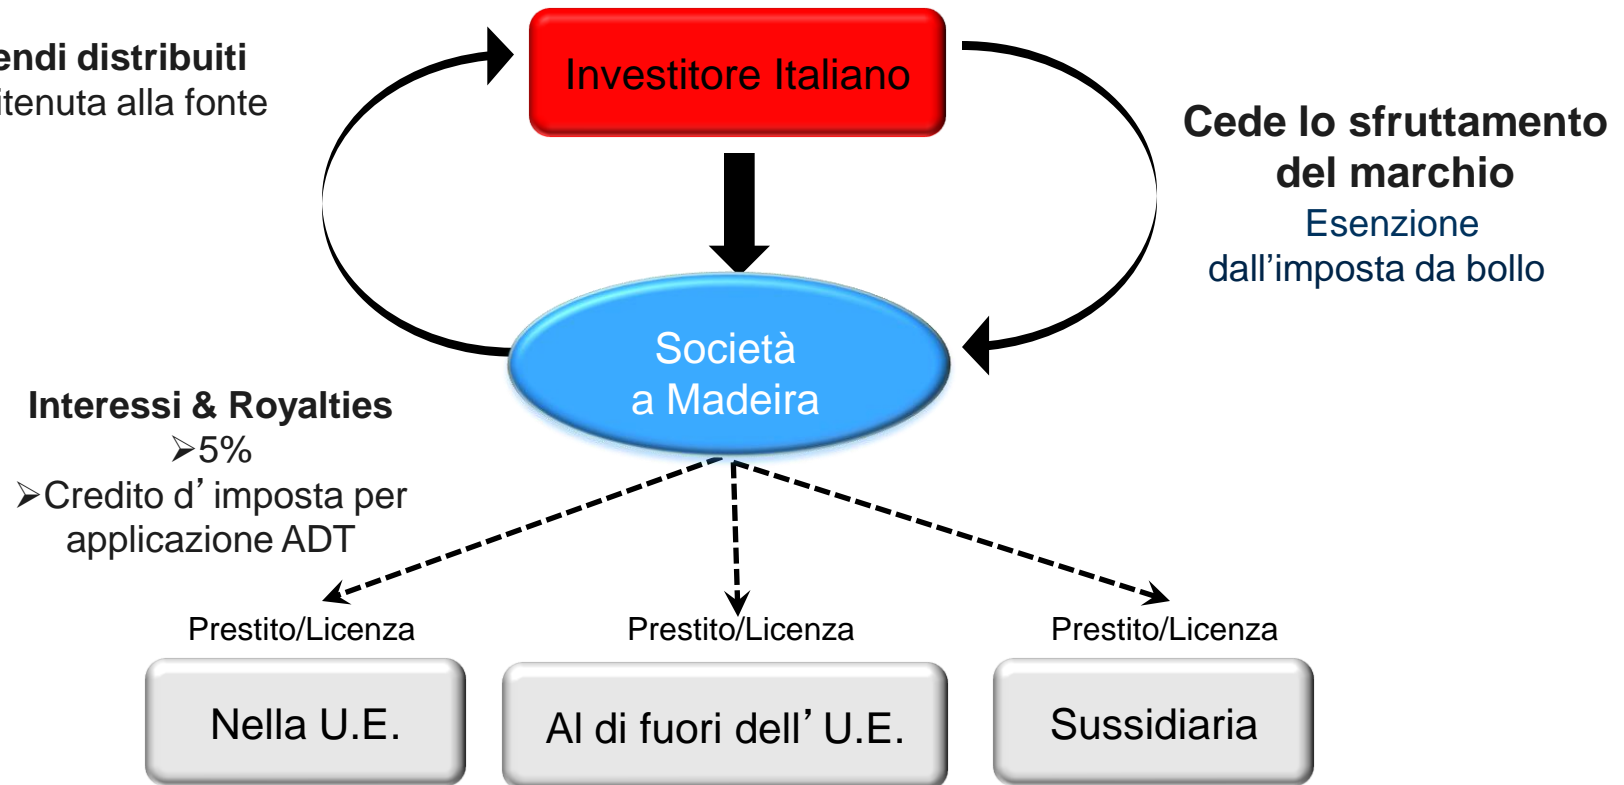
endi distribuiti
itenuta alla fonte

Investitore Italiano

Cede lo sfruttamento del marchio
Esenzione dall’imposta da bollo

Società a Madeira

Interessi & Royalties
➢5%
➢Credito d’imposta per applicazione ADT

Prestito/Licenza
Nella U.E.

Prestito/Licenza
Al di fuori dell’U.E.

Prestito/Licenza
Sussidiaria